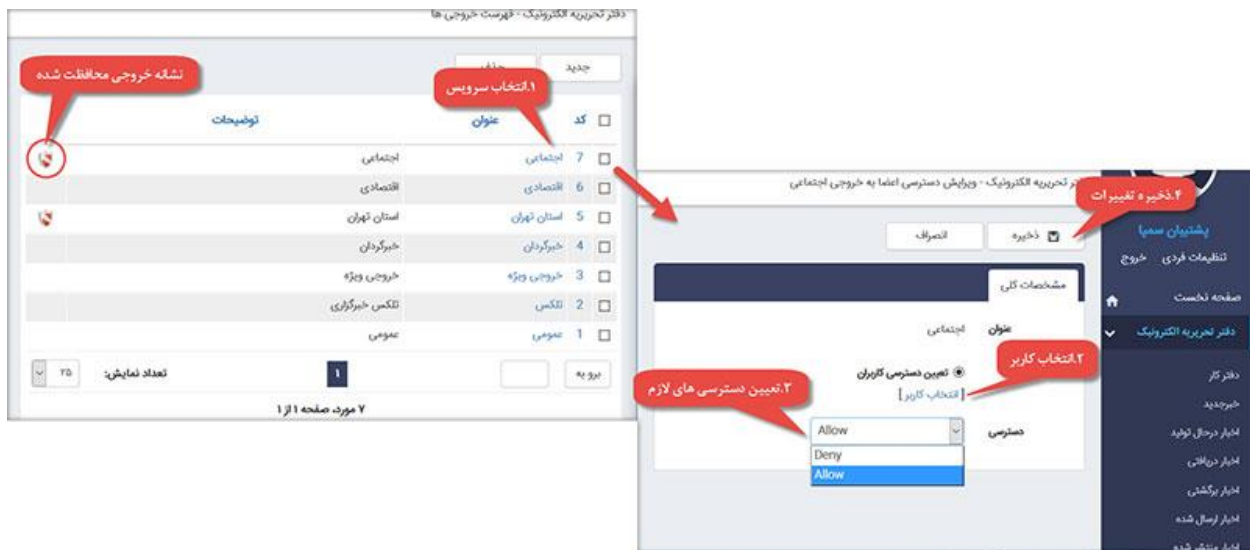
دفتر تحریریه الکترونیک - فهرست خروجی ها

جدید

نشانه خروجی محافظت شده

۱.انتخاب سرویس

| | کد | عنوان | توضیحات | |
|---|---|---|---|---|
| ☐ | 7 | اجتماعی | اجتماعی | |
| ☐ | 6 | اقتصادی | اقتصادی | |
| ☐ | 5 | استان تهران | استان تهران | |
| ☐ | 4 | خبرگردان | خبرگردان | |
| ☐ | 3 | خروجی ویژه | خروجی ویژه | |
| ☐ | 2 | تلکس | تلکس خبرگزاری | |
| ☐ | 1 | عمومی | عمومی | |

برو به

1

تعداد نمایش: ۲۵

۷ مورد، صفحه ۱ از ۱

دفتر تحریریه الکترونیک - ویرایش دسترسی اعضا به خروجی اجتماعی

۴.ذخیره تغییرات

ذخیره

انصراف

پشتیبان سما

تنظیمات فردی خروج

صفحه نخست

دفتر تحریریه الکترونیک

مشخصات کلی

عنوان اجتماعی

۲.انتخاب کاربر

تعیین دسترسی کاربران

[ انتخاب کاربر ]

۳.تعیین دسترسی های لازم

دسترسی

Allow

Deny

Allow

دفتر کار

خبرجدید

اخبار درحال تولید

اخبار دریافتی

اخبار برگشتی

اخبار ارسال شده

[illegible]